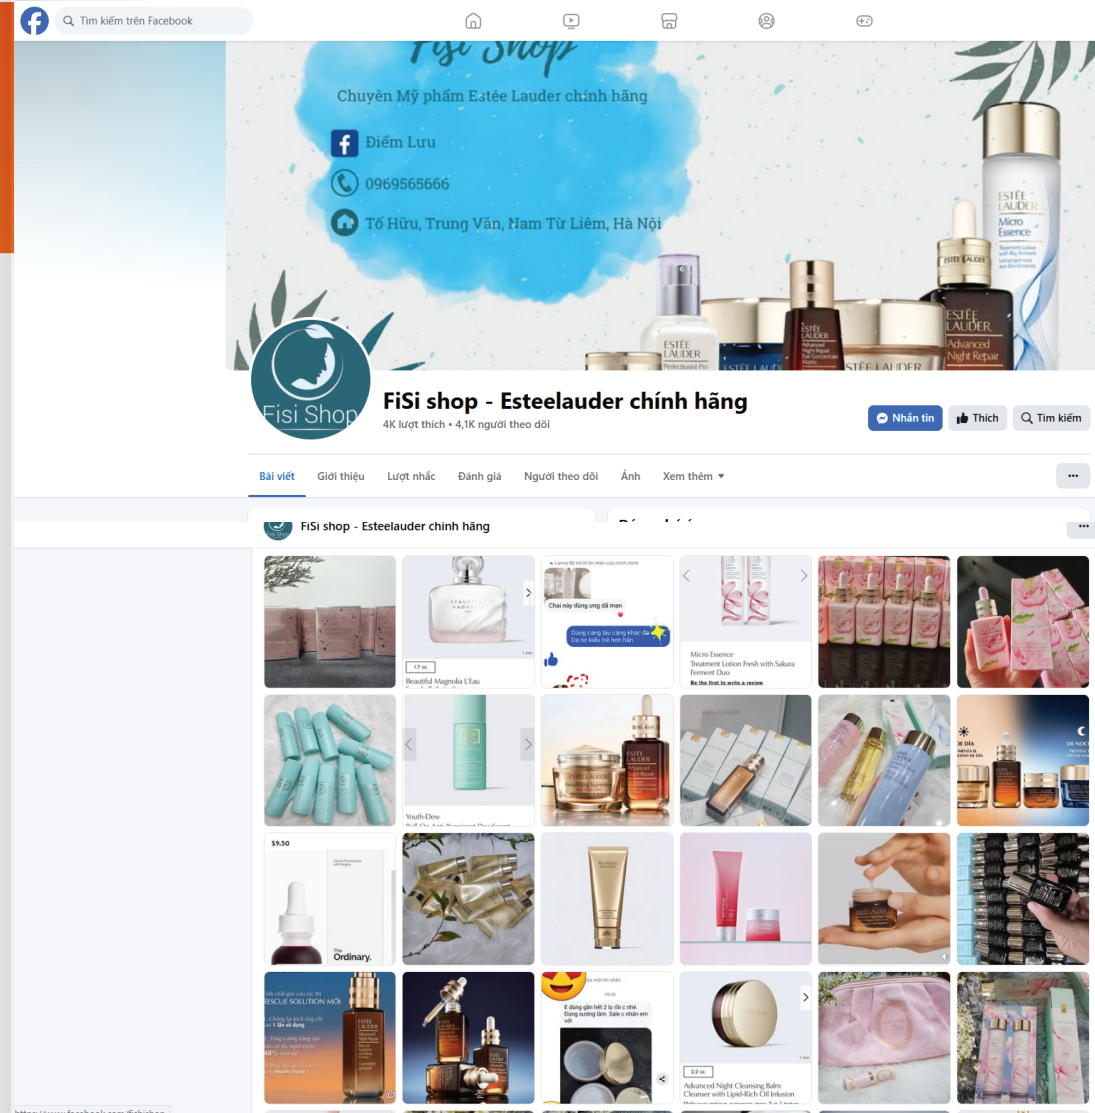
Tìm kiếm trên Facebook

Fisi Shop

Chuyên Mỹ phẩm Estée Lauder chính hãng

Điểm Lưu

0969565666

Tố Hữu, Trung Văn, Nam Từ Liêm, Hà Nội

ESTÉE LAUDER Micro Essence

ESTÉE LAUDER Advanced Night Repair

Fisi Shop

FiSi shop - Esteelauder chính hãng

4K lượt thích • 4,1K người theo dõi

Nhắn tin

Thích

Tìm kiếm

Bài viết

Giới thiệu

Lượt nhắc

Đánh giá

Người theo dõi

Ảnh

Xem thêm

...

FiSi shop - Esteelauder chính hãng

Beautiful Magnolia L'Eau

Chai này dùng ưng đã man

Dùng càng lâu càng khác da Da no kiểu trẻ hơn hẳn

Micro Essence Treatment Lotion Fresh with Sakura Ferment Duo

Youth-Dew

$9.50

The Ordinary.

RESCUE SOLUTION MỚI

Advanced Night Cleansing Balm Cleanser with Lipid-Rich Oil Infusion